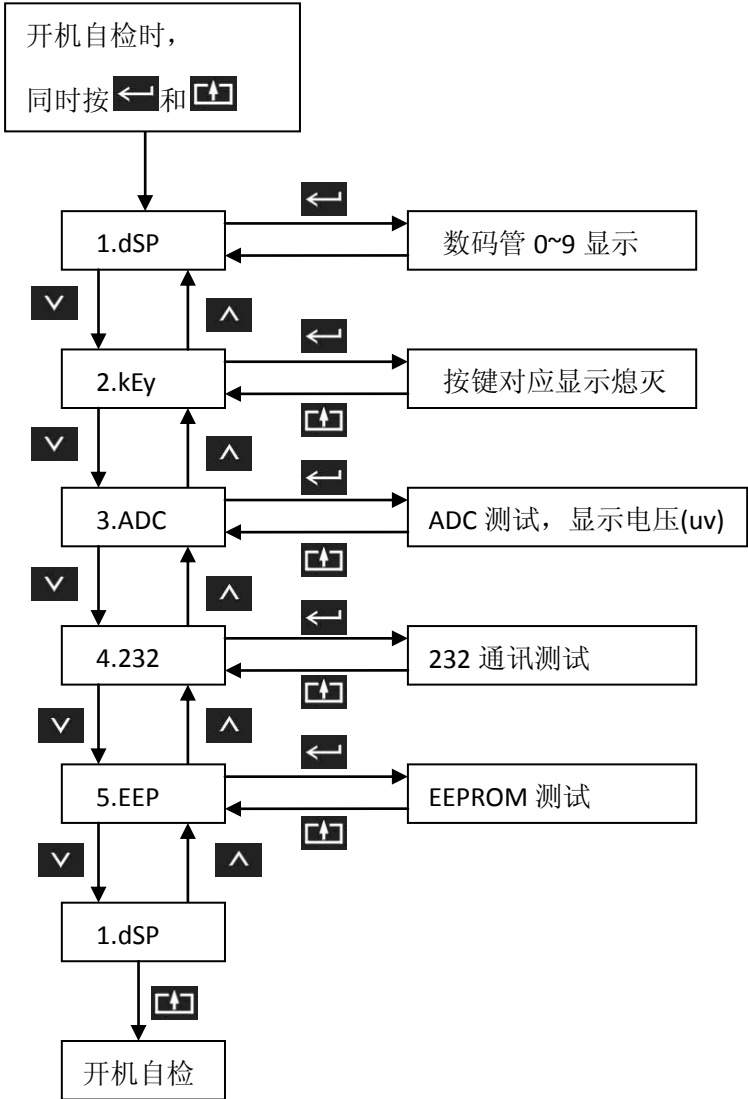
开机自检时，

同时按 ← 和 [↑]

1.dSP

←

数码管 0~9 显示

∨ ∧

2.kEy

←

按键对应显示熄灭

[↑]

∨ ∧

3.ADC

←

ADC 测试，显示电压(uv)

[↑]

∨ ∧

4.232

←

232 通讯测试

[↑]

∨ ∧

5.EEP

←

EEPROM 测试

[↑]

∨ ∧

1.dSP

[↑]

开机自检